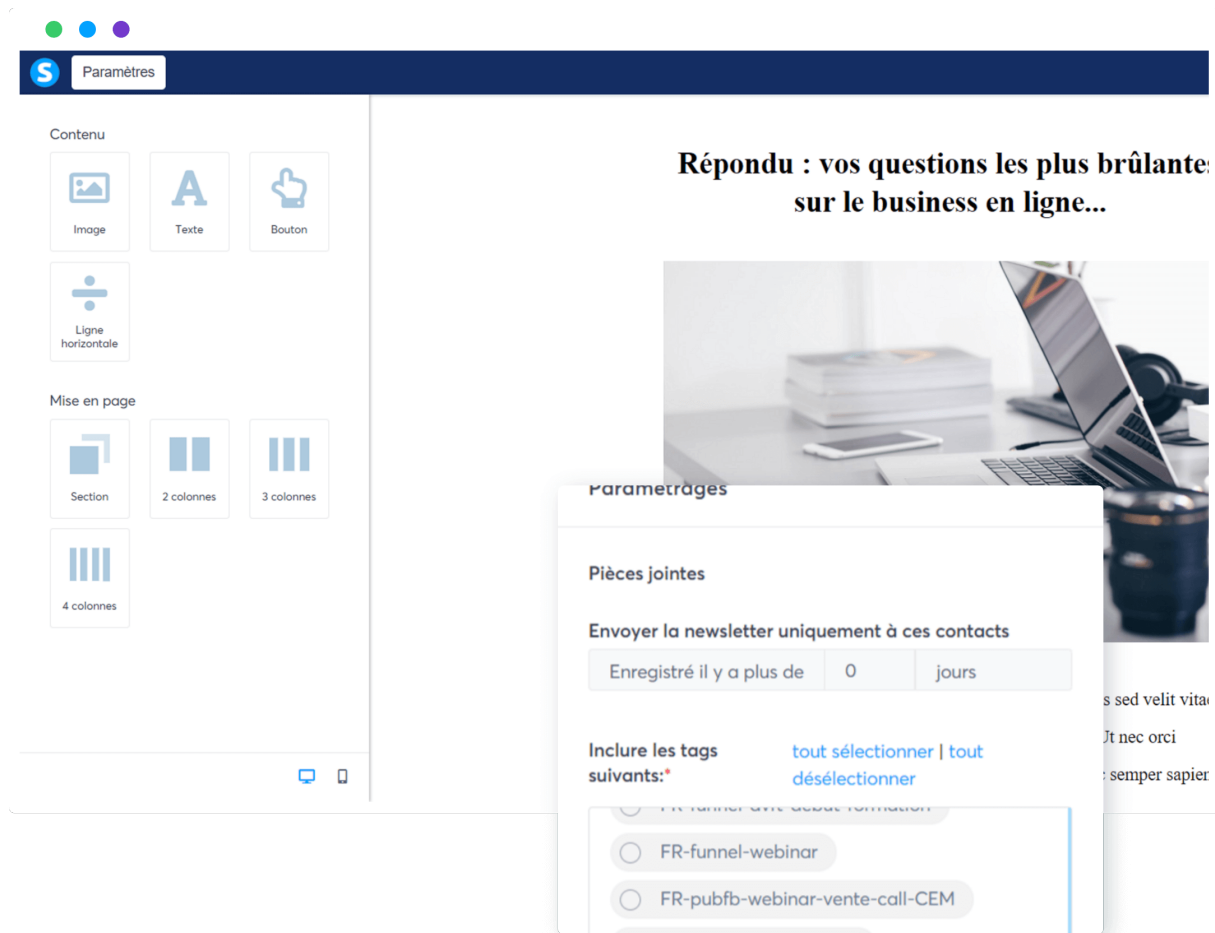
Paramètres

Contenu

Image

Texte

Bouton

Ligne horizontale

Mise en page

Section

2 colonnes

3 colonnes

4 colonnes

Répondu : vos questions les plus brûlante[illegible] sur le business en ligne...

Paramétrages

Pièces jointes

Envoyer la newsletter uniquement à ces contacts

| Enregistré il y a plus de | 0 | jours |
|---|---|---|

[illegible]s sed velit vita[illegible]

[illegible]Jt nec orci

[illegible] semper sapien

Inclure les tags suivants:*

tout sélectionner | tout désélectionner

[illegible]

FR-funnel-webinar

FR-pubfb-webinar-vente-call-CEM